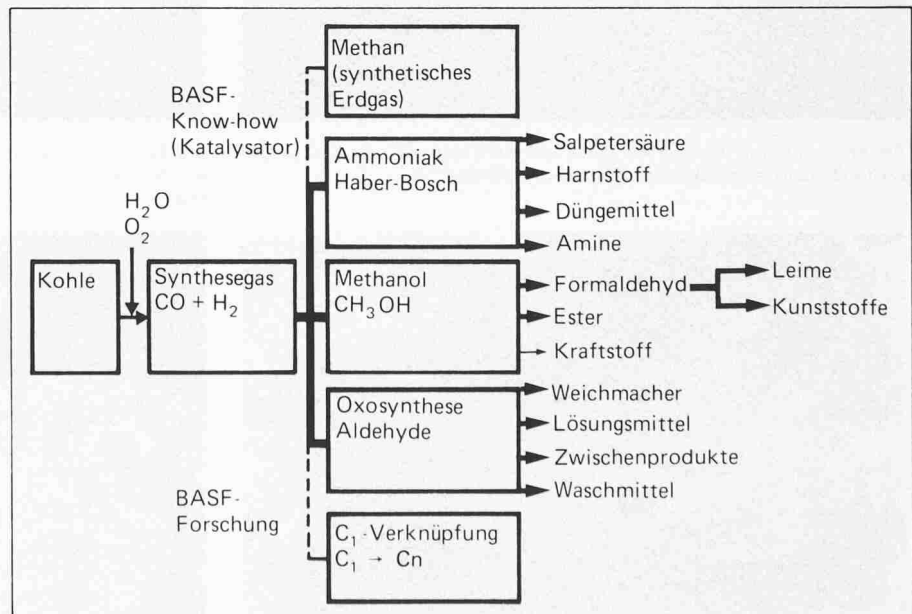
Methan (synthetisches Erdgas)

BASF-Know-how (Katalysator)

$H_2O$
$O_2$

Kohle

Synthesegas
$CO + H_2$

Ammoniak
Haber-Bosch

Salpetersäure
Harnstoff
Düngemittel
Amine

Methanol
$CH_3OH$

Formaldehyd
Leime
Kunststoffe
Ester
Kraftstoff

Oxosynthese
Aldehyde

Weichmacher
Lösungsmittel
Zwischenprodukte
Waschmittel

BASF-Forschung

$C_1$-Verknüpfung
$C_1 \rightarrow Cn$